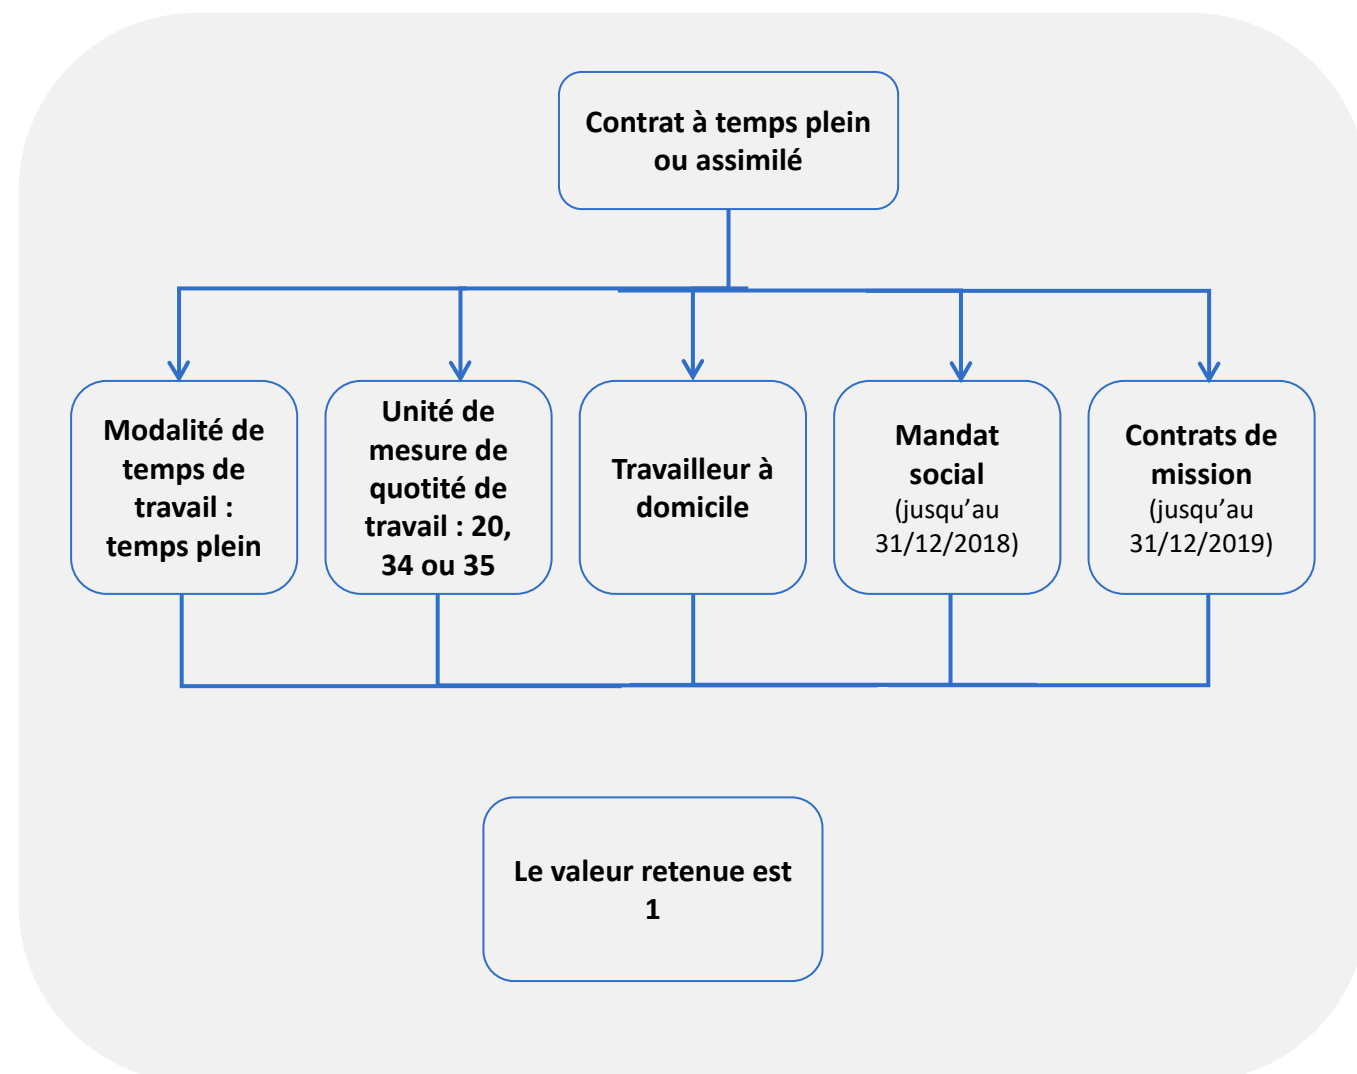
Contrat à temps plein ou assimilé

Modalité de temps de travail : temps plein

Unité de mesure de quotité de travail : 20, 34 ou 35

Travailleur à domicile

Mandat social (jusqu'au 31/12/2018)

Contrats de mission (jusqu'au 31/12/2019)

Le valeur retenue est 1